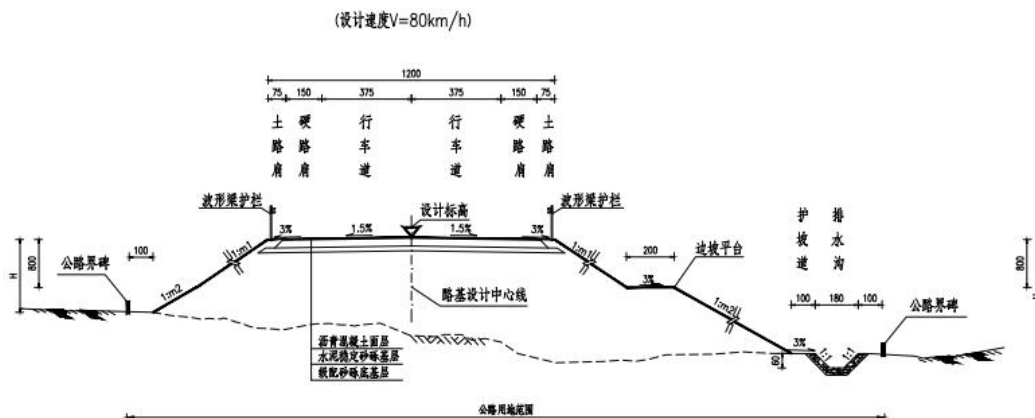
(设计速度V=80km/h)

1200

75 150 375 375 150 75

土路肩 硬路肩 行车道 行车道 硬路肩 土路肩

波形梁护栏

波形梁护栏

设计标高

3% 1.5% 1.5% 3%

1:m1

1:m1

100

200

护坡道

排水沟

800

H

公路界碑

1:m2

边坡平台

3%

路基设计中心线

1:m2

100 180 100

公路界碑

3%

1:1 1:1

60

沥青混凝土面层

水泥稳定砂砾基层

级配砂砾底基层

800

公路用地范围